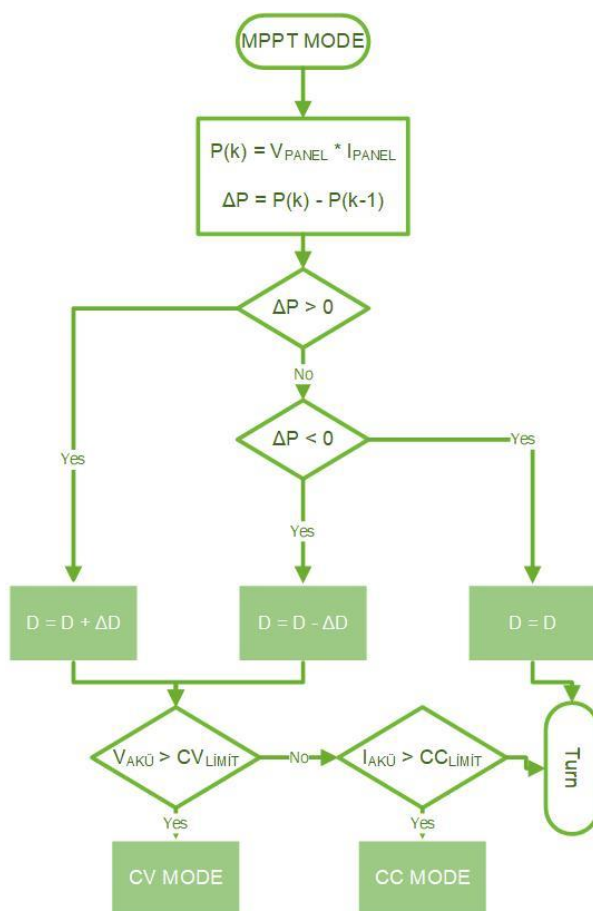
MPPT MODE

$P(k) = V_{PANEL} * I_{PANEL}$

$\Delta P = P(k) - P(k-1)$

$\Delta P > 0$

No

Yes

$\Delta P < 0$

Yes

Yes

$D = D + \Delta D$

$D = D - \Delta D$

$D = D$

$V_{AKÜ} > CV_{LİMİT}$

No

$I_{AKÜ} > CC_{LİMİT}$

Turn

Yes

Yes

CV MODE

CC MODE